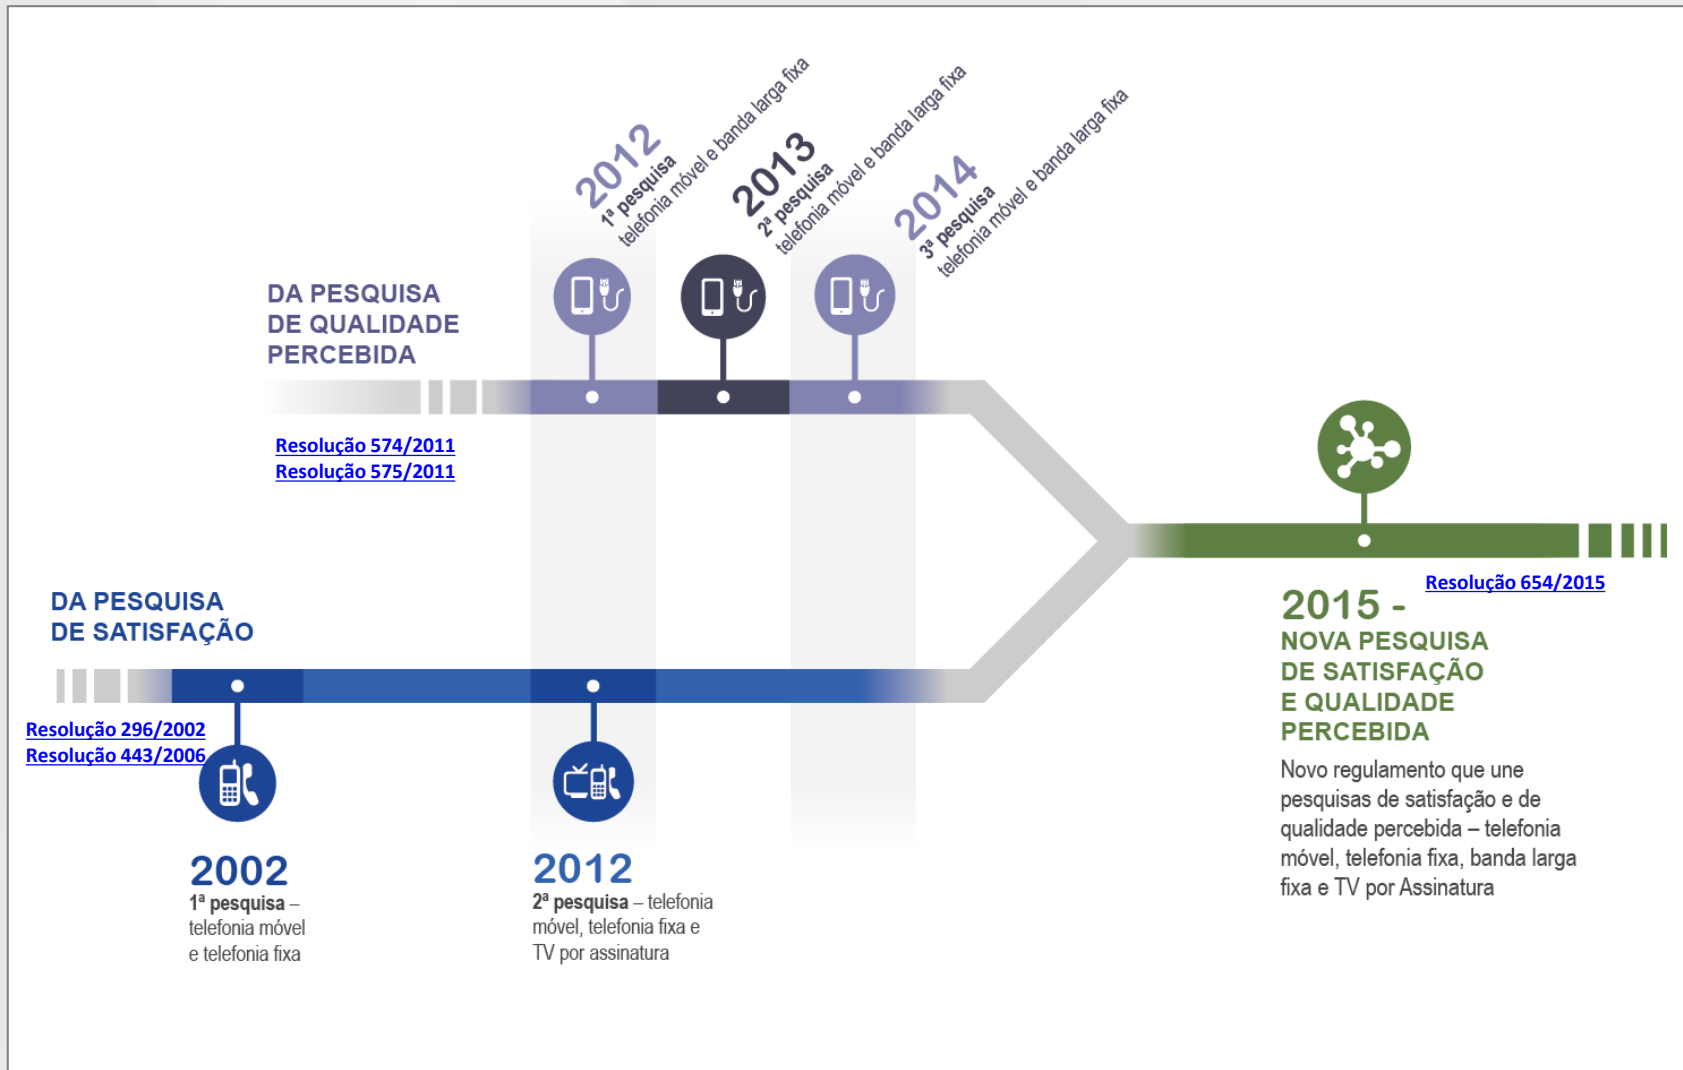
2012
1ª pesquisa
telefonia móvel e banda larga fixa

2013
2ª pesquisa
telefonia móvel e banda larga fixa

2014
3ª pesquisa
telefonia móvel e banda larga fixa

DA PESQUISA
DE QUALIDADE
PERCEBIDA

Resolução 574/2011
Resolução 575/2011

DA PESQUISA
DE SATISFAÇÃO

Resolução 296/2002
Resolução 443/2006

2002
1ª pesquisa – telefonia móvel e telefonia fixa

2012
2ª pesquisa – telefonia móvel, telefonia fixa e TV por assinatura

Resolução 654/2015

2015 -
NOVA PESQUISA
DE SATISFAÇÃO
E QUALIDADE
PERCEBIDA

Novo regulamento que une pesquisas de satisfação e de qualidade percebida – telefonia móvel, telefonia fixa, banda larga fixa e TV por Assinatura